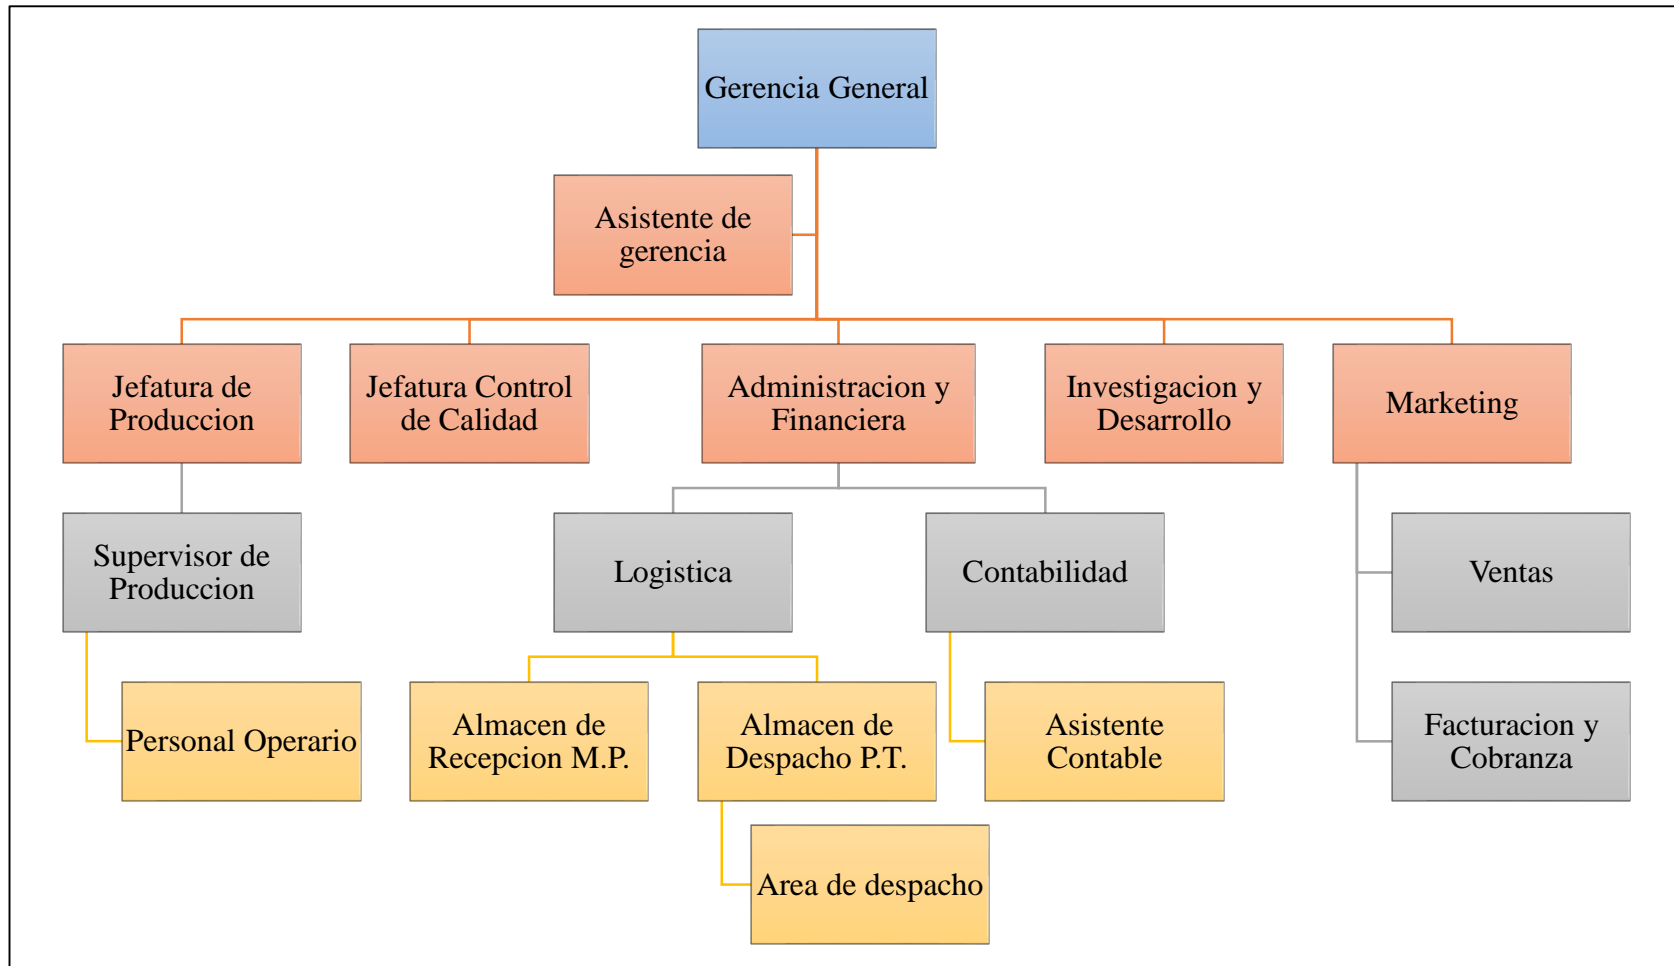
Gerencia General

Asistente de gerencia

Jefatura de Produccion

Jefatura Control de Calidad

Administracion y Financiera

Investigacion y Desarrollo

Marketing

Supervisor de Produccion

Logistica

Contabilidad

Ventas

Personal Operario

Almacen de Recepcion M.P.

Almacen de Despacho P.T.

Asistente Contable

Facturacion y Cobranza

Area de despacho